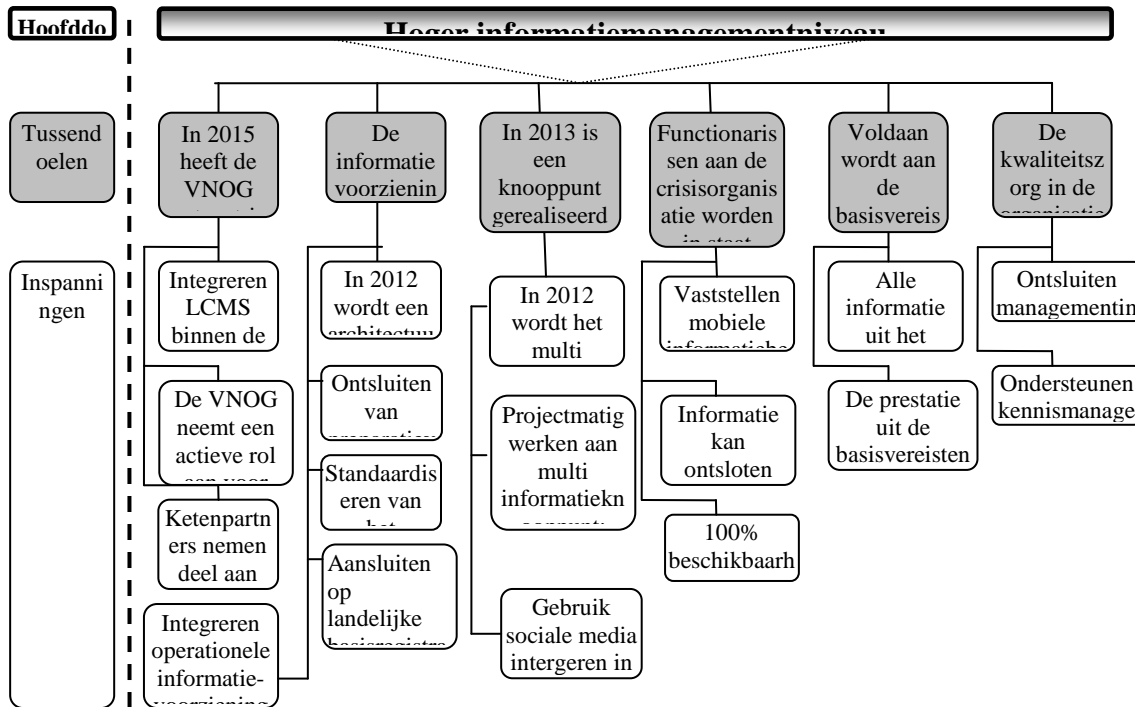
Hoofddo

Hoger informatiemanagementniveau

Tussend oelen

In 2015 heeft de VNOG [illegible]

De informatie voorzienin

In 2013 is een knooppunt gerealiseerd

Functionaris sen aan de crisisorganis atie worden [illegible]

Voldaan wordt aan de basisvereis

De kwaliteitsz org in de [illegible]

Inspanni ngen

Integreren LCMS binnen de

De VNOG neemt een actieve rol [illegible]

Ketenpartn ers nemen deel aan

Integreren operationele informatie- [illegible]

In 2012 wordt een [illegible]

Ontsluiten van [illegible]

Standaardis eren van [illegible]

Aansluiten op landelijke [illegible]

In 2012 wordt het multi

Projectmatig werken aan multi informatiekn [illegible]

Gebruik sociale media intergeren in

Vaststellen mobiele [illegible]

Informatie kan ontsloten

100% beschikbaarh

Alle informatie uit het

De prestatie uit de basisvereisten

Ontsluiten managementin

Ondersteunen kennismanage